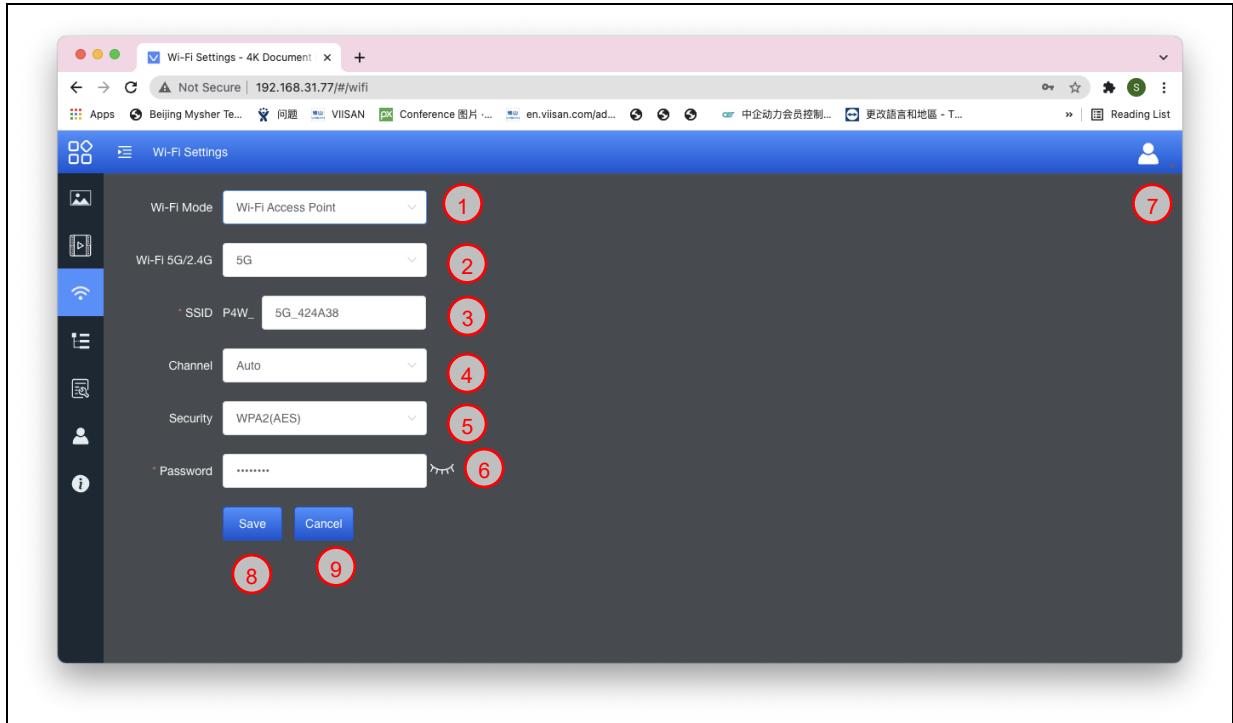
Wi-Fi Settings - 4K Document ×
Not Secure | 192.168.31.77/#/wifi
Apps Beijing Mysher Te... 问题 VIISAN Conference 图片 ·... en.viisan.com/ad... 中企动力会员控制... 更改語言和地區 - T... » Reading List

Wi-Fi Settings

Wi-Fi Mode Wi-Fi Access Point 1
Wi-Fi 5G/2.4G 5G 2
* SSID P4W_ 5G_424A38 3
Channel Auto 4
Security WPA2(AES) 5
* Password •••••••• 6
7
Save Cancel
8 9